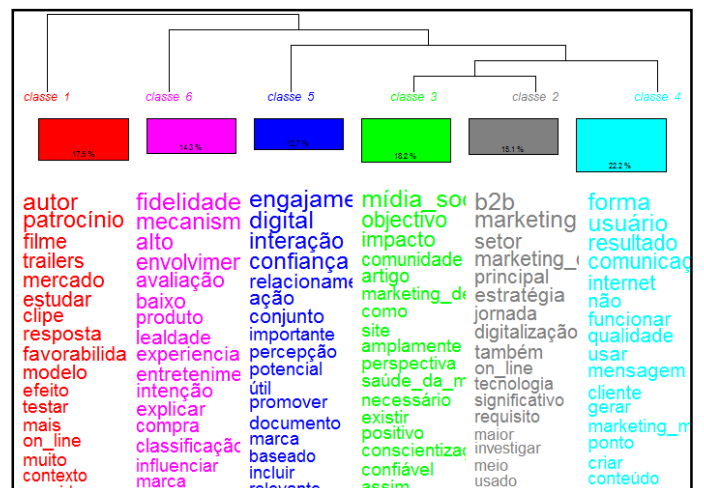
classe 1
classe 6
classe 5
classe 3
classe 2
classe 4

17.5 %
14.3 %
17.7 %
18.2 %
15.1 %
22.2 %

autor
patrocínio
filme
trailers
mercado
estudar
clipe
resposta
favorabilida
modelo
efeito
testar
mais
on_line
muito
contexto

fidelidade
mecanism
alto
envolvimer
avaliação
baixo
produto
lealdade
experiencia
entretenime
intenção
explicar
compra
classificaçã
influenciar
marca

engajame
digital
interação
confiança
relacioname
ação
conjunto
importante
percepção
potencial
útil
promover
documento
marca
baseado
incluir
relevante

mídia_soc
objectivo
impacto
comunidade
artigo
marketing_de
como
site
amplamente
perspectiva
saúde_da_m
necessário
existir
positivo
conscientizaç
confiável
assim

b2b
marketing
setor
marketing_c
principal
estratégia
jornada
digitalização
também
on_line
tecnologia
significativo
requisito
maior
investigar
meio
usado

forma
usuário
resultado
comunicaç
internet
não
funcionar
qualidade
usar
mensagem
cliente
gerar
marketing_m
ponto
criar
conteúdo